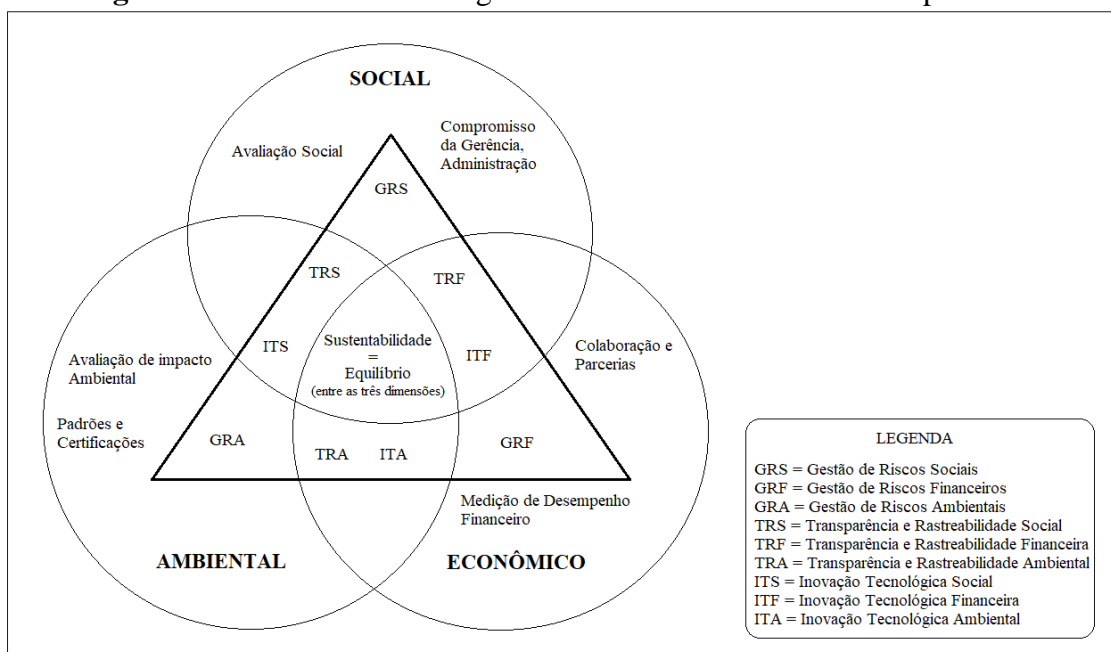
SOCIAL

Avaliação Social

Compromisso da Gerência, Administração

GRS

TRS

TRF

ITS

Sustentabilidade = Equilíbrio (entre as três dimensões)

ITF

Avaliação de impacto Ambiental

Colaboração e Parcerias

Padrões e Certificações

GRA

TRA

ITA

GRF

Medição de Desempenho Financeiro

AMBIENTAL

ECONÔMICO

LEGENDA

GRS = Gestão de Riscos Sociais
GRF = Gestão de Riscos Financeiros
GRA = Gestão de Riscos Ambientais
TRS = Transparência e Rastreabilidade Social
TRF = Transparência e Rastreabilidade Financeira
TRA = Transparência e Rastreabilidade Ambiental
ITS = Inovação Tecnológica Social
ITF = Inovação Tecnológica Financeira
ITA = Inovação Tecnológica Ambiental